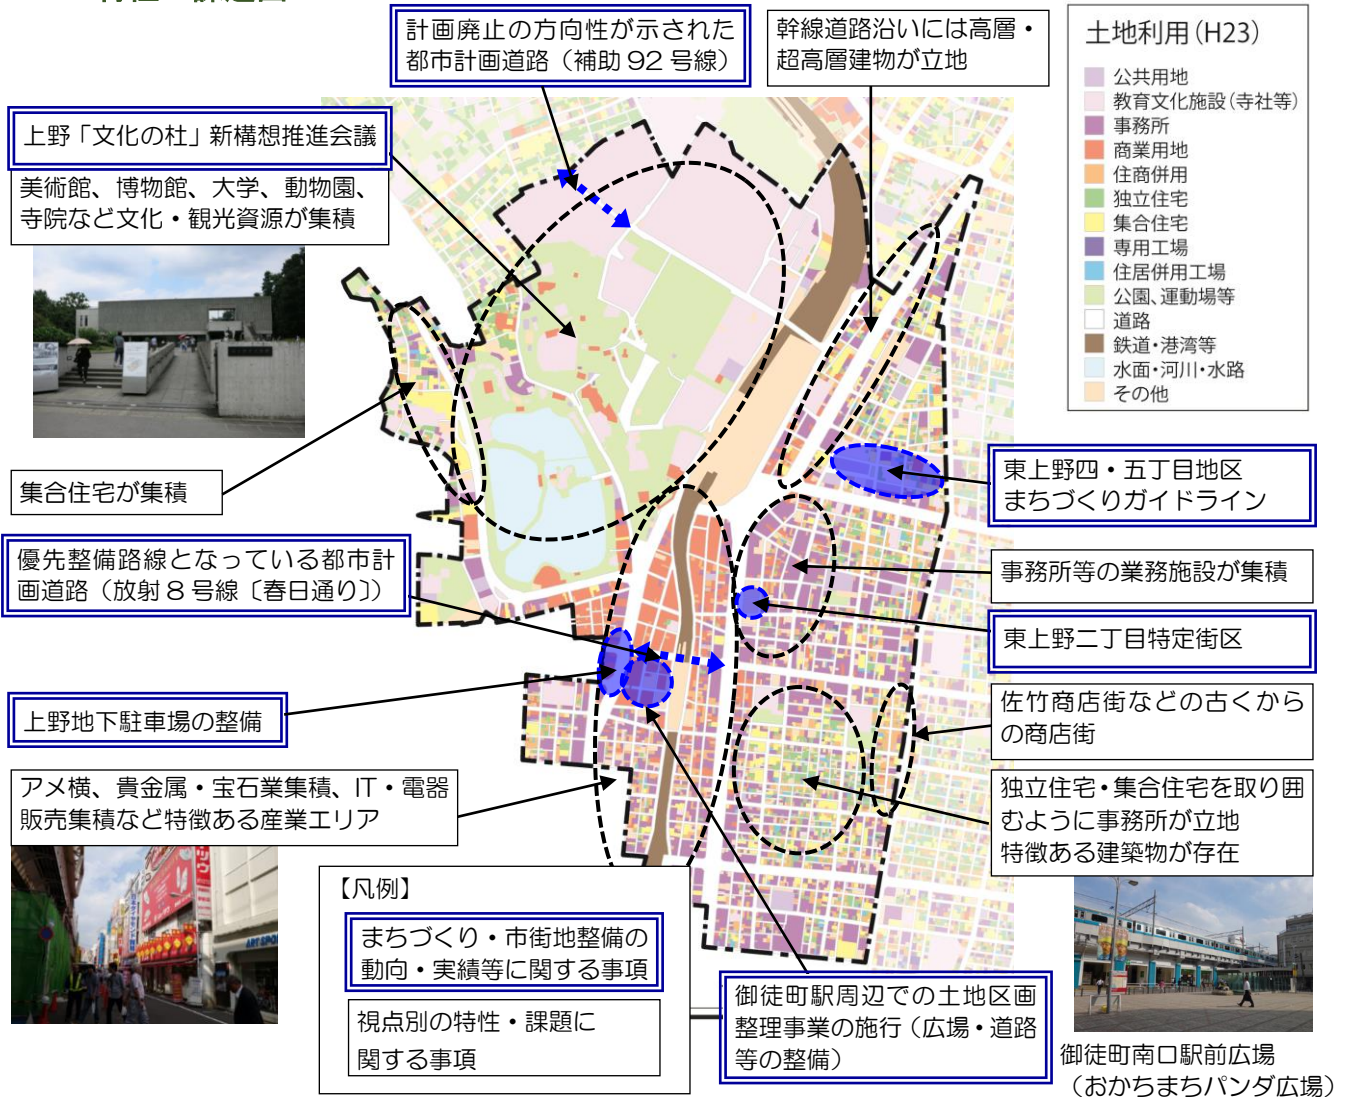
計画廃止の方向性が示された都市計画道路（補助 92 号線）

幹線道路沿いには高層・超高層建物が立地

土地利用（H23）
公共用地
教育文化施設（寺社等）
事務所
商業用地
住商併用
独立住宅
集合住宅
専用工場
住居併用工場
公園、運動場等
道路
鉄道・港湾等
水面・河川・水路
その他

上野「文化の杜」新構想推進会議

美術館、博物館、大学、動物園、寺院など文化・観光資源が集積

集合住宅が集積

東上野四・五丁目地区まちづくりガイドライン

優先整備路線となっている都市計画道路（放射８号線〔春日通り〕）

事務所等の業務施設が集積

東上野二丁目特定街区

上野地下駐車場の整備

佐竹商店街などの古くからの商店街

アメ横、貴金属・宝石業集積、IT・電器販売集積など特徴ある産業エリア

独立住宅・集合住宅を取り囲むように事務所が立地
特徴ある建築物が存在

【凡例】
まちづくり・市街地整備の動向・実績等に関する事項
視点別の特性・課題に関する事項

御徒町駅周辺での土地区画整理事業の施行（広場・道路等の整備）

御徒町南口駅前広場（おかちまちパンダ広場）